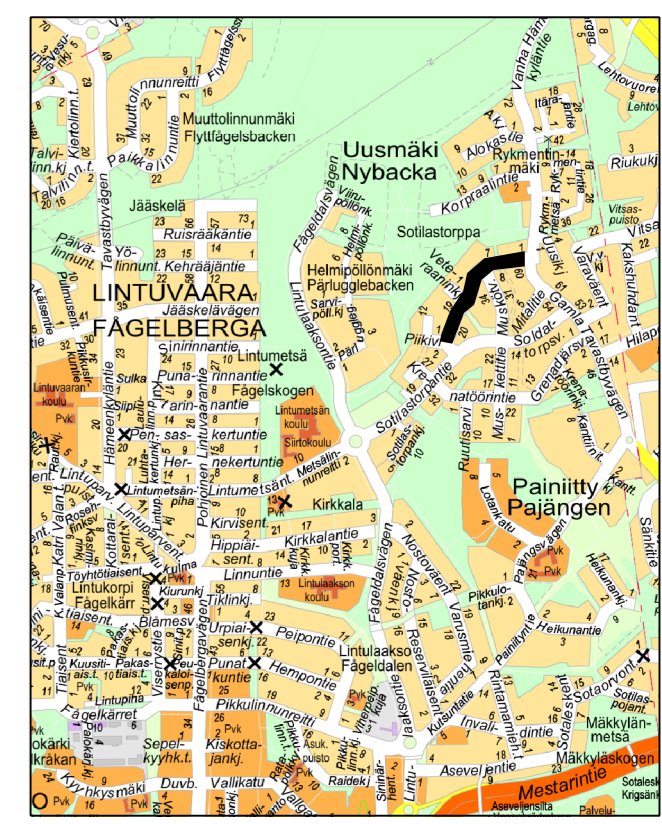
Muuttolinnunmäki
Flyttfågelsbacken

Uusmäki
Nybacka

Jääskelä
Ruisrääkäntie
Kehrääjäntie

LINTUVAARA
FÅGELBERGA

Helmipöllönmäki
Pärlugglebacken

Sotilastorppa

Lintumetsä
Fågelskogen

Kirkkala

Painiitty
Pajängen

Lintukorpi
Fågelkärr

Lintulaakso
Fågeldalen

Mäkkylän-
metsä

Fågelkärret

Mestarintie
Aseveljentie
Mäkkyläskogen
Tavastbyvägen
Hämeenkyläntie
Lintuvaarantie
Fågeldalsvägen
Lintulaaksontie
Vanha Hämeenkyläntie
Gamla Tavastbyvägen
Rykmentinmäki
Korpraalintie
Alokastie
Soldatorpsv.
Mittatie
Musketti
Pikkulinnunreitti
Kiskottajank.
Vallikatu
Sepelkyyhk.t.
Kyyhkysmäki
Lintupiha
Punatulkuntie
Hempontie
Peipontie
Urpiaisenkj.
Linnuntie
Hippiäisent.
Kirkkalantie
Kirvisent.
Lintumetsänt.
Metsälinnunreitti
Hernekertuntie
Pensaskertuntie
Punarinnantie
Sinirinnantie
Jääskelävägen
Yölinnunt.
Päivälinnunt.
Paikkalinnuntie
Lintulaakson koulu
Lintumetsän koulu
Siirtokoulu
Lintuvaaran koulu
Pvk
Sotilastorpantie
Rautakatu
Lotankatu
Pajangsvägen
Pikkulotankj.
Heikunantie
Painiityntie
Sotaorvont.
Sotaleskentie
Invalidintie
Rintamamiehent.
Kutsuntatie
Reservläisent.
Vänrikintie
Nostoväent.
Asukaspuisto
Raidekj
Siniräkent.
Ruutisarvi
Duvb.
Mestarintie
Asevelj.
Palvelu
Sotalesk.
Krigsänk.
Vitsas-puisto
Kirkkaja
Fågelbergavägen
Lintuparventie
Kurki
Kiurunkj
Blämesv
Kuusitiaisent.
Töyhtötiaisent.
Visertäjäntie
Lintumetsänpiha
Hilapel
Riukukj
Lehtovuore
Pikkuhenkki